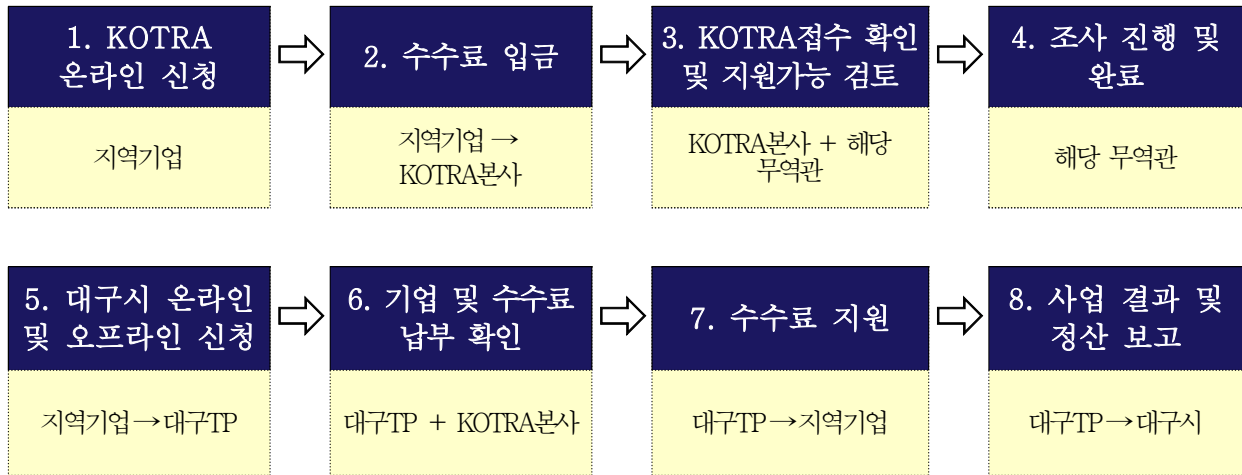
1. KOTRA 온라인 신청

지역기업

2. 수수료 입금

지역기업 → KOTRA본사

3. KOTRA접수 확인 및 지원가능 검토

KOTRA본사 + 해당 무역관

4. 조사 진행 및 완료

해당 무역관

5. 대구시 온라인 및 오프라인 신청

지역기업→대구TP

6. 기업 및 수수료 납부 확인

대구TP + KOTRA본사

7. 수수료 지원

대구TP→지역기업

8. 사업 결과 및 정산 보고

대구TP→대구시